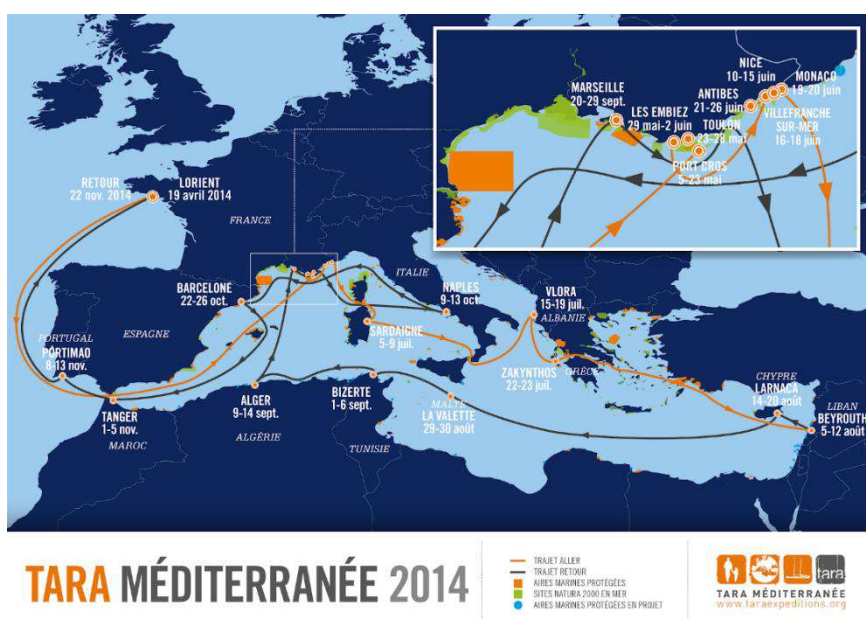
MARSEILLE
20-29 sept.
LES EMBIEZ
29 mai-2 juin
TOULON
23-28 mai
PORT CROS
5-23 mai
ANTIBES
21-26 juin
NICE
10-15 juin
MONACO
19-20 juin
VILLEFRANCHE SUR-MER
16-18 juin

RETOUR
22 nov. 2014
LORIENT
19 avril 2014
FRANCE
BARCELONE
22-26 oct.
ITALIE
NAPLES
9-13 oct.
PORTUGAL
ESPAGNE
PORTIMAO
8-13 nov.
SARDAIGNE
5-9 juil.
VLORA
15-19 juil.
ALBANIE
TANGER
1-5 nov.
MAROC
ALGER
9-14 sept.
ALGÉRIE
BIZERTE
1-6 sept.
TUNISIE
ZAKYNTHOS
22-23 juil.
GRÈCE
MALTE
LA VALETTE
29-30 août
CHYPRE
LARNACA
14-20 août
LIBAN
BEYROUTH
5-12 août

TARA MÉDITERRANÉE 2014

TRAJET ALLER
TRAJET RETOUR
AIRES MARINES PROTÉGÉES
SITES NATURA 2000 EN MER
AIRES MARINES PROTÉGÉES EN PROJET

tara
TARA MÉDITERRANÉE
www.taraexpeditions.org